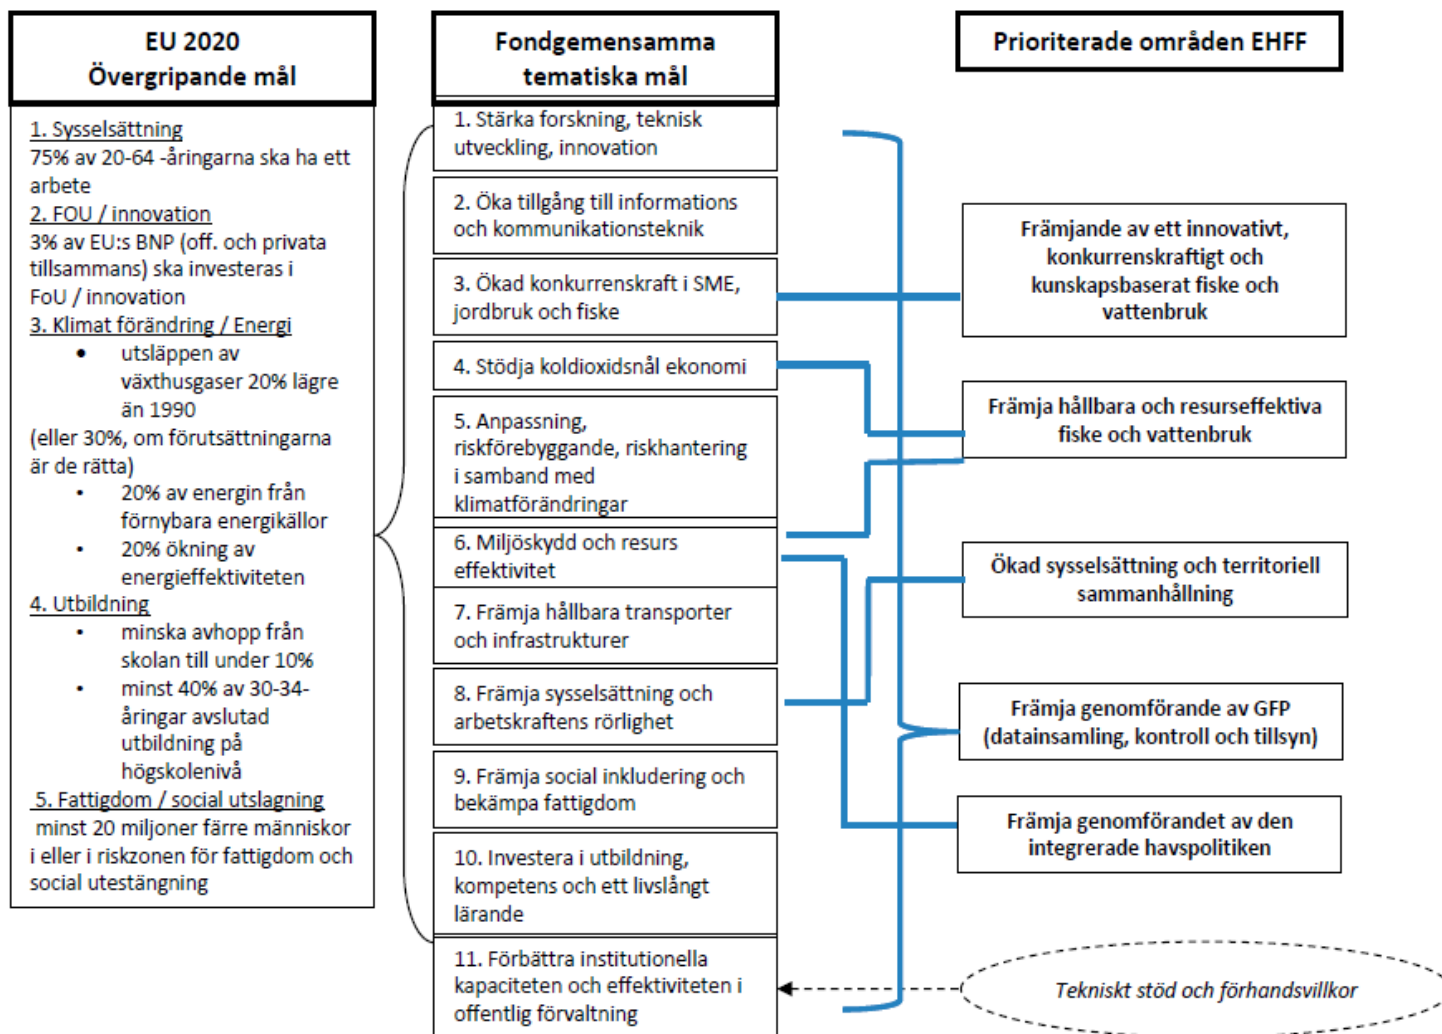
EU 2020
Övergripande mål

1. Sysselsättning
75% av 20-64 -åringarna ska ha ett arbete
2. FOU / innovation
3% av EU:s BNP (off. och privata tillsammans) ska investeras i FoU / innovation
3. Klimat förändring / Energi
• utsläppen av växthusgaser 20% lägre än 1990
(eller 30%, om förutsättningarna är de rätta)
• 20% av energin från förnybara energikällor
• 20% ökning av energieffektiviteten
4. Utbildning
• minska avhopp från skolan till under 10%
• minst 40% av 30-34-åringar avslutad utbildning på högskolenivå
5. Fattigdom / social utslagning
minst 20 miljoner färre människor i eller i riskzonen för fattigdom och social utestängning

Fondgemensamma tematiska mål

1. Stärka forskning, teknisk utveckling, innovation
2. Öka tillgång till informations och kommunikationsteknik
3. Ökad konkurrenskraft i SME, jordbruk och fiske
4. Stödja koldioxidsnål ekonomi
5. Anpassning, riskförebyggande, riskhantering i samband med klimatförändringar
6. Miljöskydd och resurs effektivitet
7. Främja hållbara transporter och infrastrukturer
8. Främja sysselsättning och arbetskraftens rörlighet
9. Främja social inkludering och bekämpa fattigdom
10. Investera i utbildning, kompetens och ett livslångt lärande
11. Förbättra institutionella kapaciteten och effektiviteten i offentlig förvaltning

Prioriterade områden EHFF

Främjande av ett innovativt, konkurrenskraftigt och kunskapsbaserat fiske och vattenbruk
Främja hållbara och resurseffektiva fiske och vattenbruk
Ökad sysselsättning och territoriell sammanhållning
Främja genomförande av GFP (datainsamling, kontroll och tillsyn)
Främja genomförandet av den integrerade havspolitiken

Tekniskt stöd och förhandsvillkor